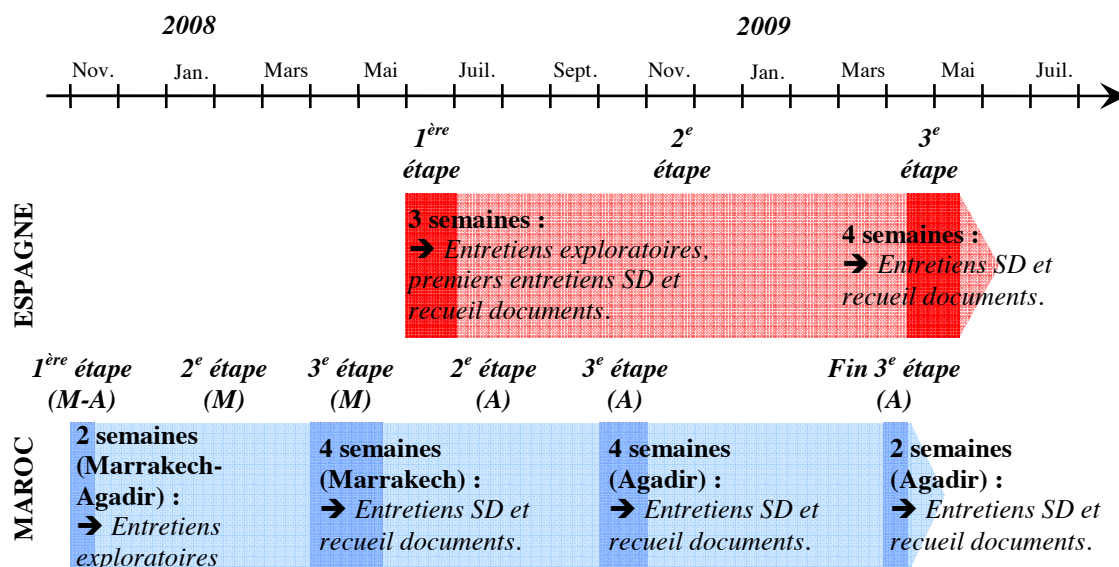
2008

2009

Nov. Jan. Mars Mai Juil. Sept. Nov. Jan. Mars Mai Juil.

ESPAGNE

$1^{ère}$ étape

$2^{e}$ étape

$3^{e}$ étape

3 semaines :
➔ Entretiens exploratoires, premiers entretiens SD et recueil documents.

4 semaines :
➔ Entretiens SD et recueil documents.

MAROC

$1^{ère}$ étape (M-A)

$2^{e}$ étape (M)

$3^{e}$ étape (M)

$2^{e}$ étape (A)

$3^{e}$ étape (A)

Fin $3^{e}$ étape (A)

2 semaines (Marrakech-Agadir) :
➔ Entretiens exploratoires

4 semaines (Marrakech) :
➔ Entretiens SD et recueil documents.

4 semaines (Agadir) :
➔ Entretiens SD et recueil documents.

2 semaines (Agadir) :
➔ Entretiens SD et recueil documents.